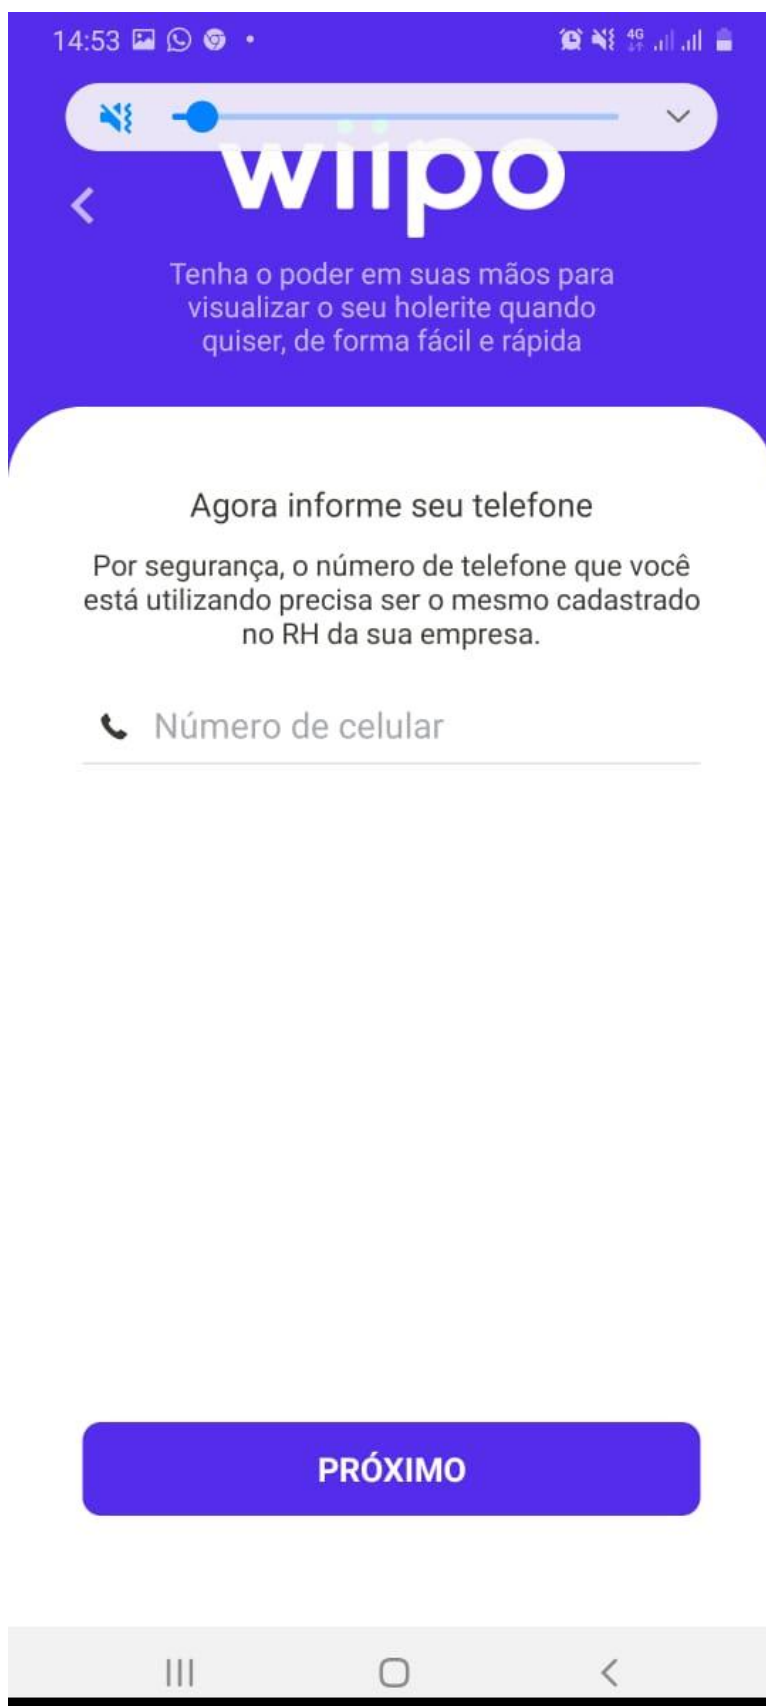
14:53

4G

wiipo

Tenha o poder em suas mãos para visualizar o seu holerite quando quiser, de forma fácil e rápida

Agora informe seu telefone

Por segurança, o número de telefone que você está utilizando precisa ser o mesmo cadastrado no RH da sua empresa.

Número de celular

PRÓXIMO